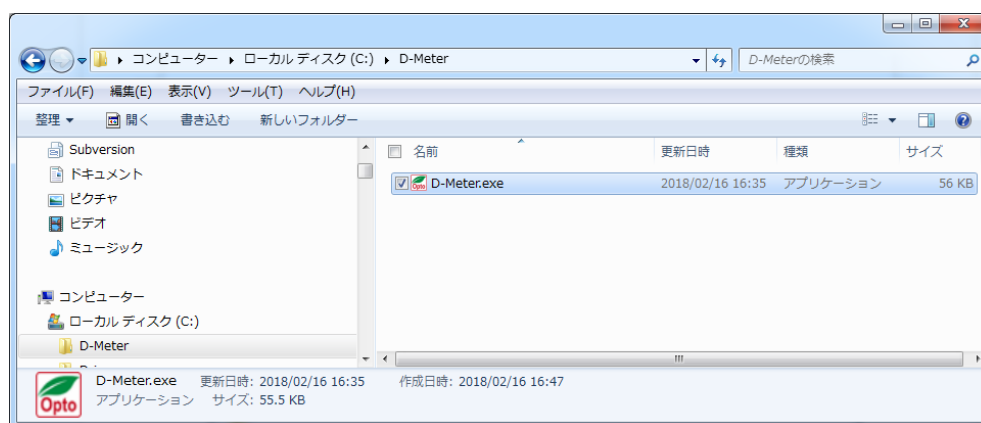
▸ コンピューター ▸ ローカル ディスク (C:) ▸ D-Meter

D-Meterの検索

ファイル(F) 編集(E) 表示(V) ツール(T) ヘルプ(H)

整理 ▾ 開く 書き込む 新しいフォルダー

Subversion
ドキュメント
ピクチャ
ビデオ
ミュージック

コンピューター
ローカル ディスク (C:)
D-Meter

| 名前 | 更新日時 | 種類 | サイズ |
|---|---|---|---|
| D-Meter.exe | 2018/02/16 16:35 | アプリケーション | 56 KB |

Opto
D-Meter.exe 更新日時: 2018/02/16 16:35 作成日時: 2018/02/16 16:47
アプリケーション サイズ: 55.5 KB